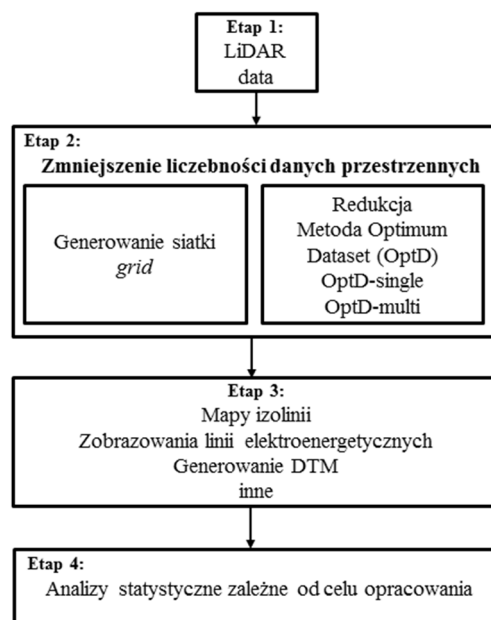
Etap 1:
LiDAR data

Etap 2:
Zmniejszenie liczebności danych przestrzennych

Generowanie siatki *grid*

Redukcja
Metoda Optimum Dataset (OptD)
OptD-single
OptD-multi

Etap 3:
Mapy izolinii
Zobrazowania linii elektroenergetycznych
Generowanie DTM
inne

Etap 4:
Analizy statystyczne zależne od celu opracowania